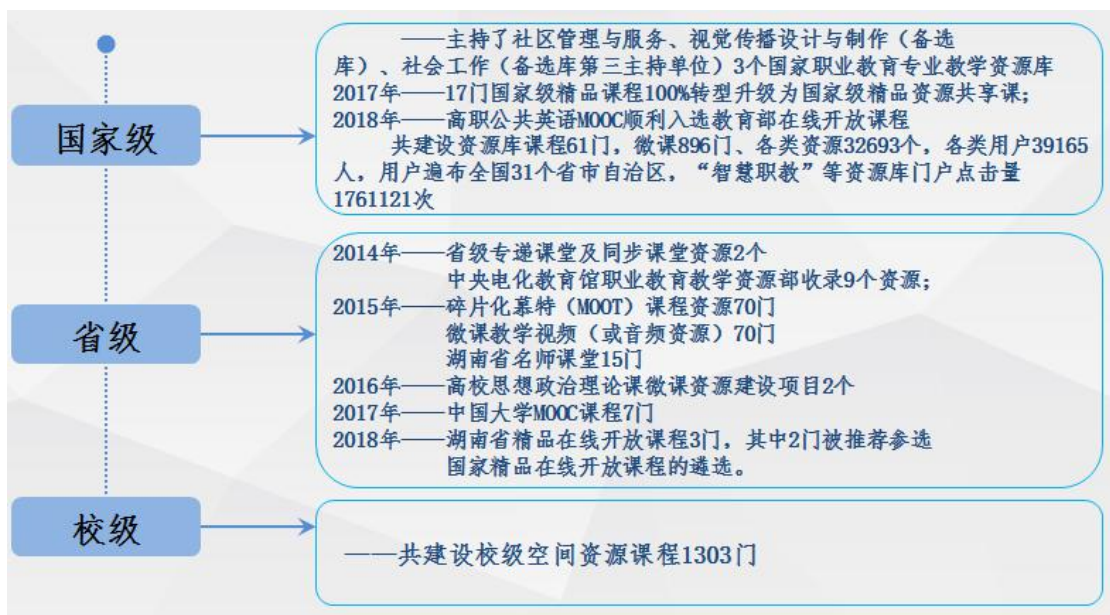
国家级

——主持了社区管理与服务、视觉传播设计与制作（备选库）、社会工作（备选库第三主持单位）3个国家职业教育专业教学资源库
2017年——17门国家级精品课程100%转型升级为国家级精品资源共享课；
2018年——高职公共英语MOOC顺利入选教育部在线开放课程
共建设资源库课程61门，微课896门、各类资源32693个，各类用户39165人，用户遍布全国31个省市自治区，“智慧职教”等资源库门户点击量1761121次

省级

2014年——省级专递课堂及同步课堂资源2个
中央电化教育馆职业教育教学资源部收录9个资源；
2015年——碎片化慕特（MOOT）课程资源70门
微课教学视频（或音频资源）70门
湖南省名师课堂15门
2016年——高校思想政治理论课微课资源建设项目2个
2017年——中国大学MOOC课程7门
2018年——湖南省精品在线开放课程3门，其中2门被推荐参选国家精品在线开放课程的遴选。

校级

——共建设校级空间资源课程1303门